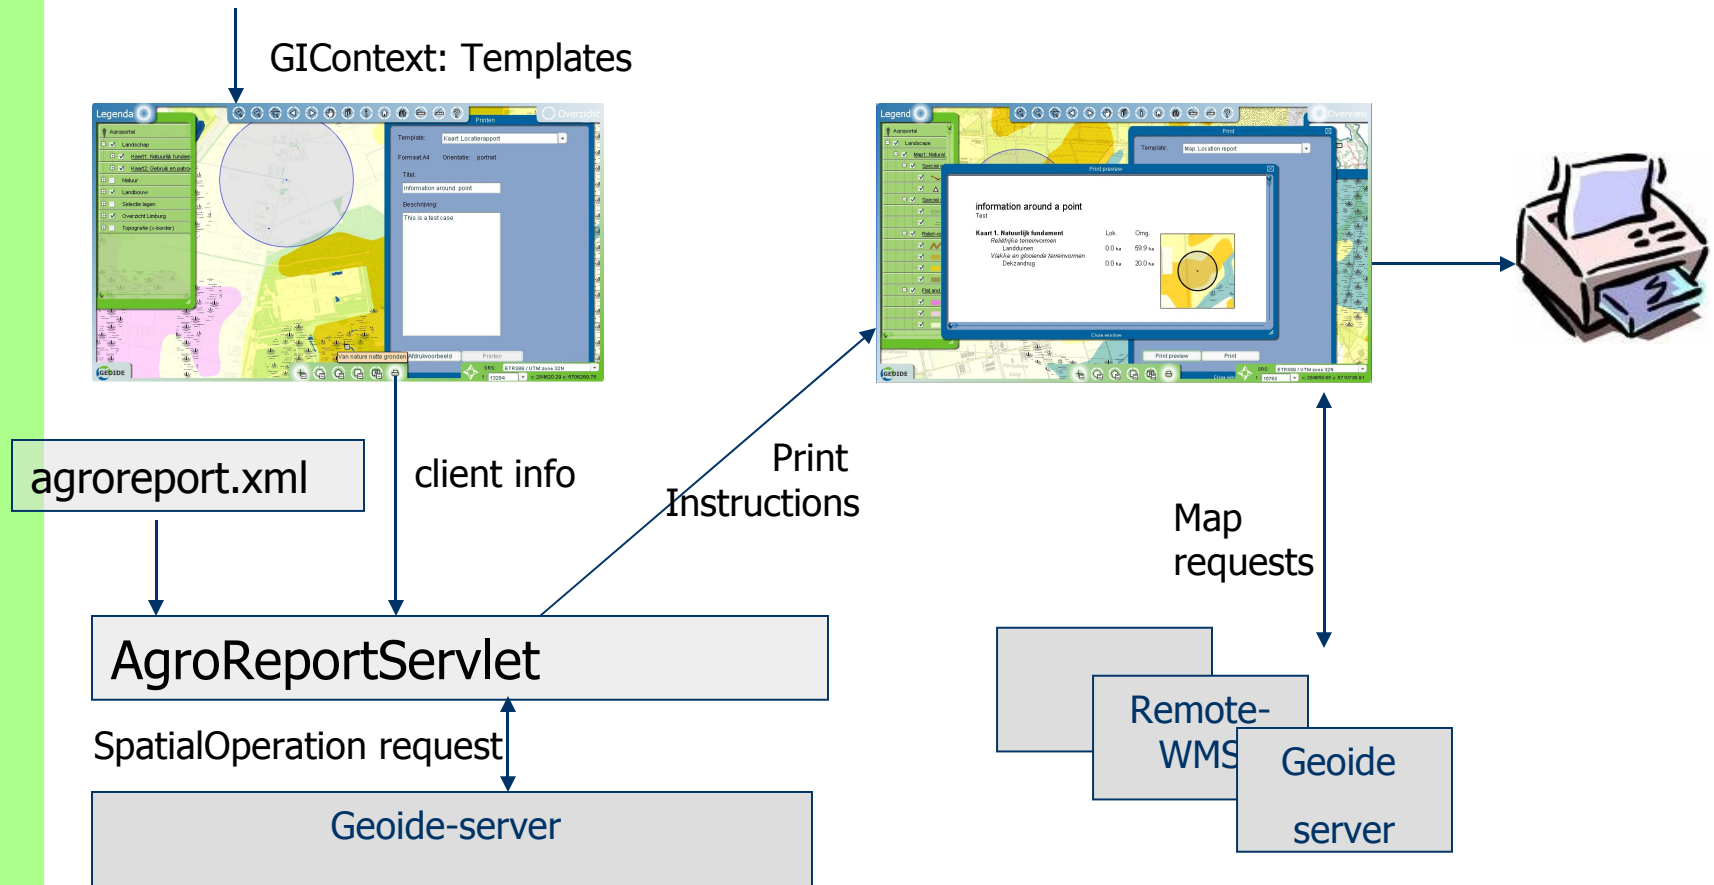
GIContext: Templates

Legenda

Agroportal

Landschap

Kaart1: Natuurlijk fundam

Kaart2: Gebruik en patro

Natuur

Landbouw

Selectie lagen

Overzicht Limburg

Topografie (x-border)

Overzicht

Printen

Template: Kaart: Locatierapport

Formaat A4 Orientatie: portrait

Titel:

information around point

Beschrijving:

This is a test case

Van nature natte gronden

Afdrukvoorbeeld

Printen

GEODE

Legend

Agroportal

Landscape

Map1: Natural

Overview

Print

Template: Map: Location report

Print preview

information around a point

Test

Kaart 1. Natuurlijk fundament

Lok.

Omg.

Reliëfrijke terreinvormen

Landduinen

0.0 ha

69.9 ha

Vlakke en glooiende terreinvormen

Dekzandrug

0.0 ha

20.0 ha

Close window

Print preview

Print

agroreport.xml

client info

Print Instructions

Map requests

AgroReportServlet

SpatialOperation request

Geoide-server

Remote-WMS

Geoide server